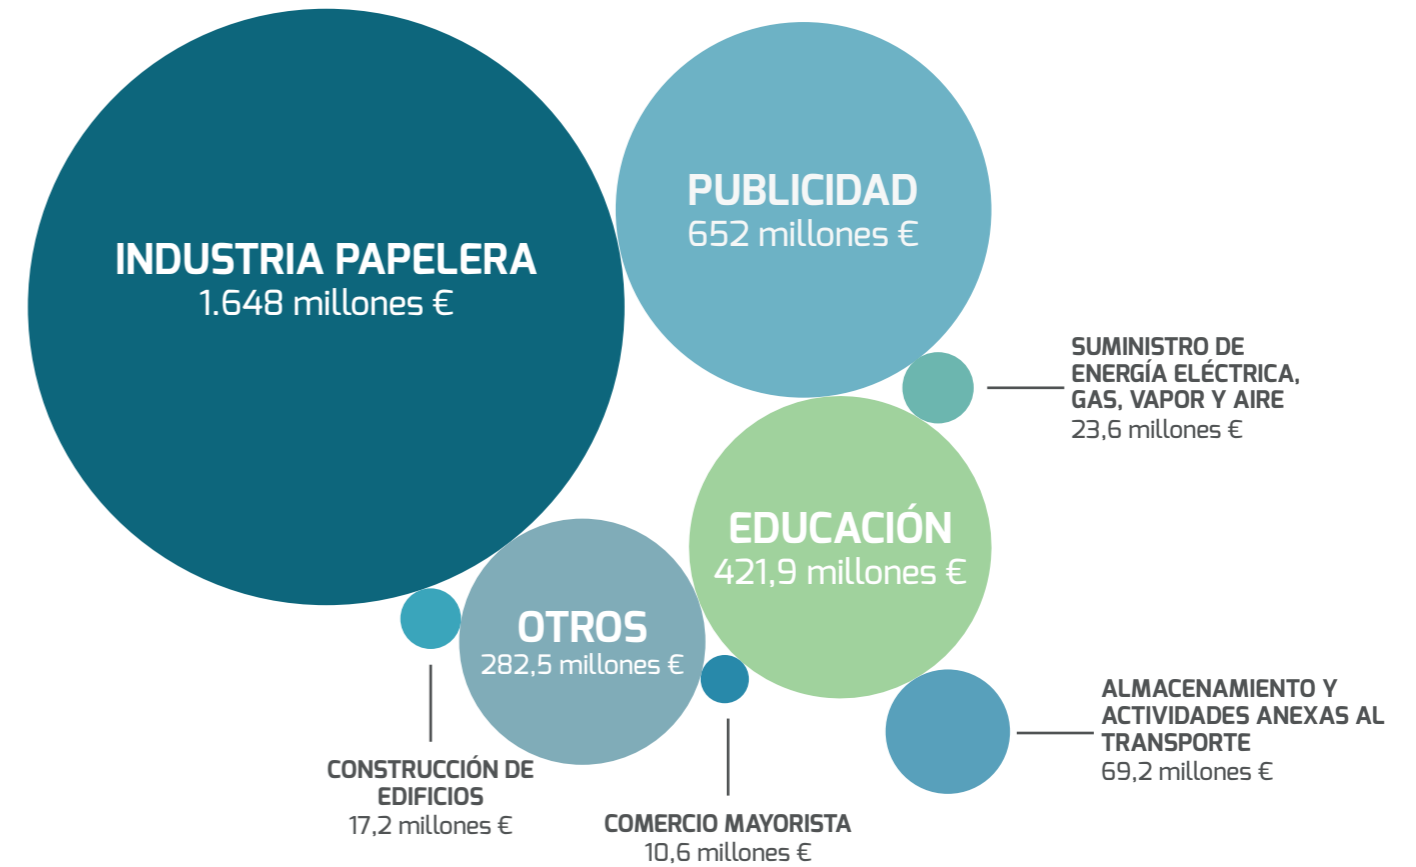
INDUSTRIA PAPELERA
1.648 millones €

PUBLICIDAD
652 millones €

SUMINISTRO DE ENERGÍA ELÉCTRICA, GAS, VAPOR Y AIRE
23,6 millones €

EDUCACIÓN
421,9 millones €

OTROS
282,5 millones €

ALMACENAMIENTO Y ACTIVIDADES ANEXAS AL TRANSPORTE
69,2 millones €

CONSTRUCCIÓN DE EDIFICIOS
17,2 millones €

COMERCIO MAYORISTA
10,6 millones €